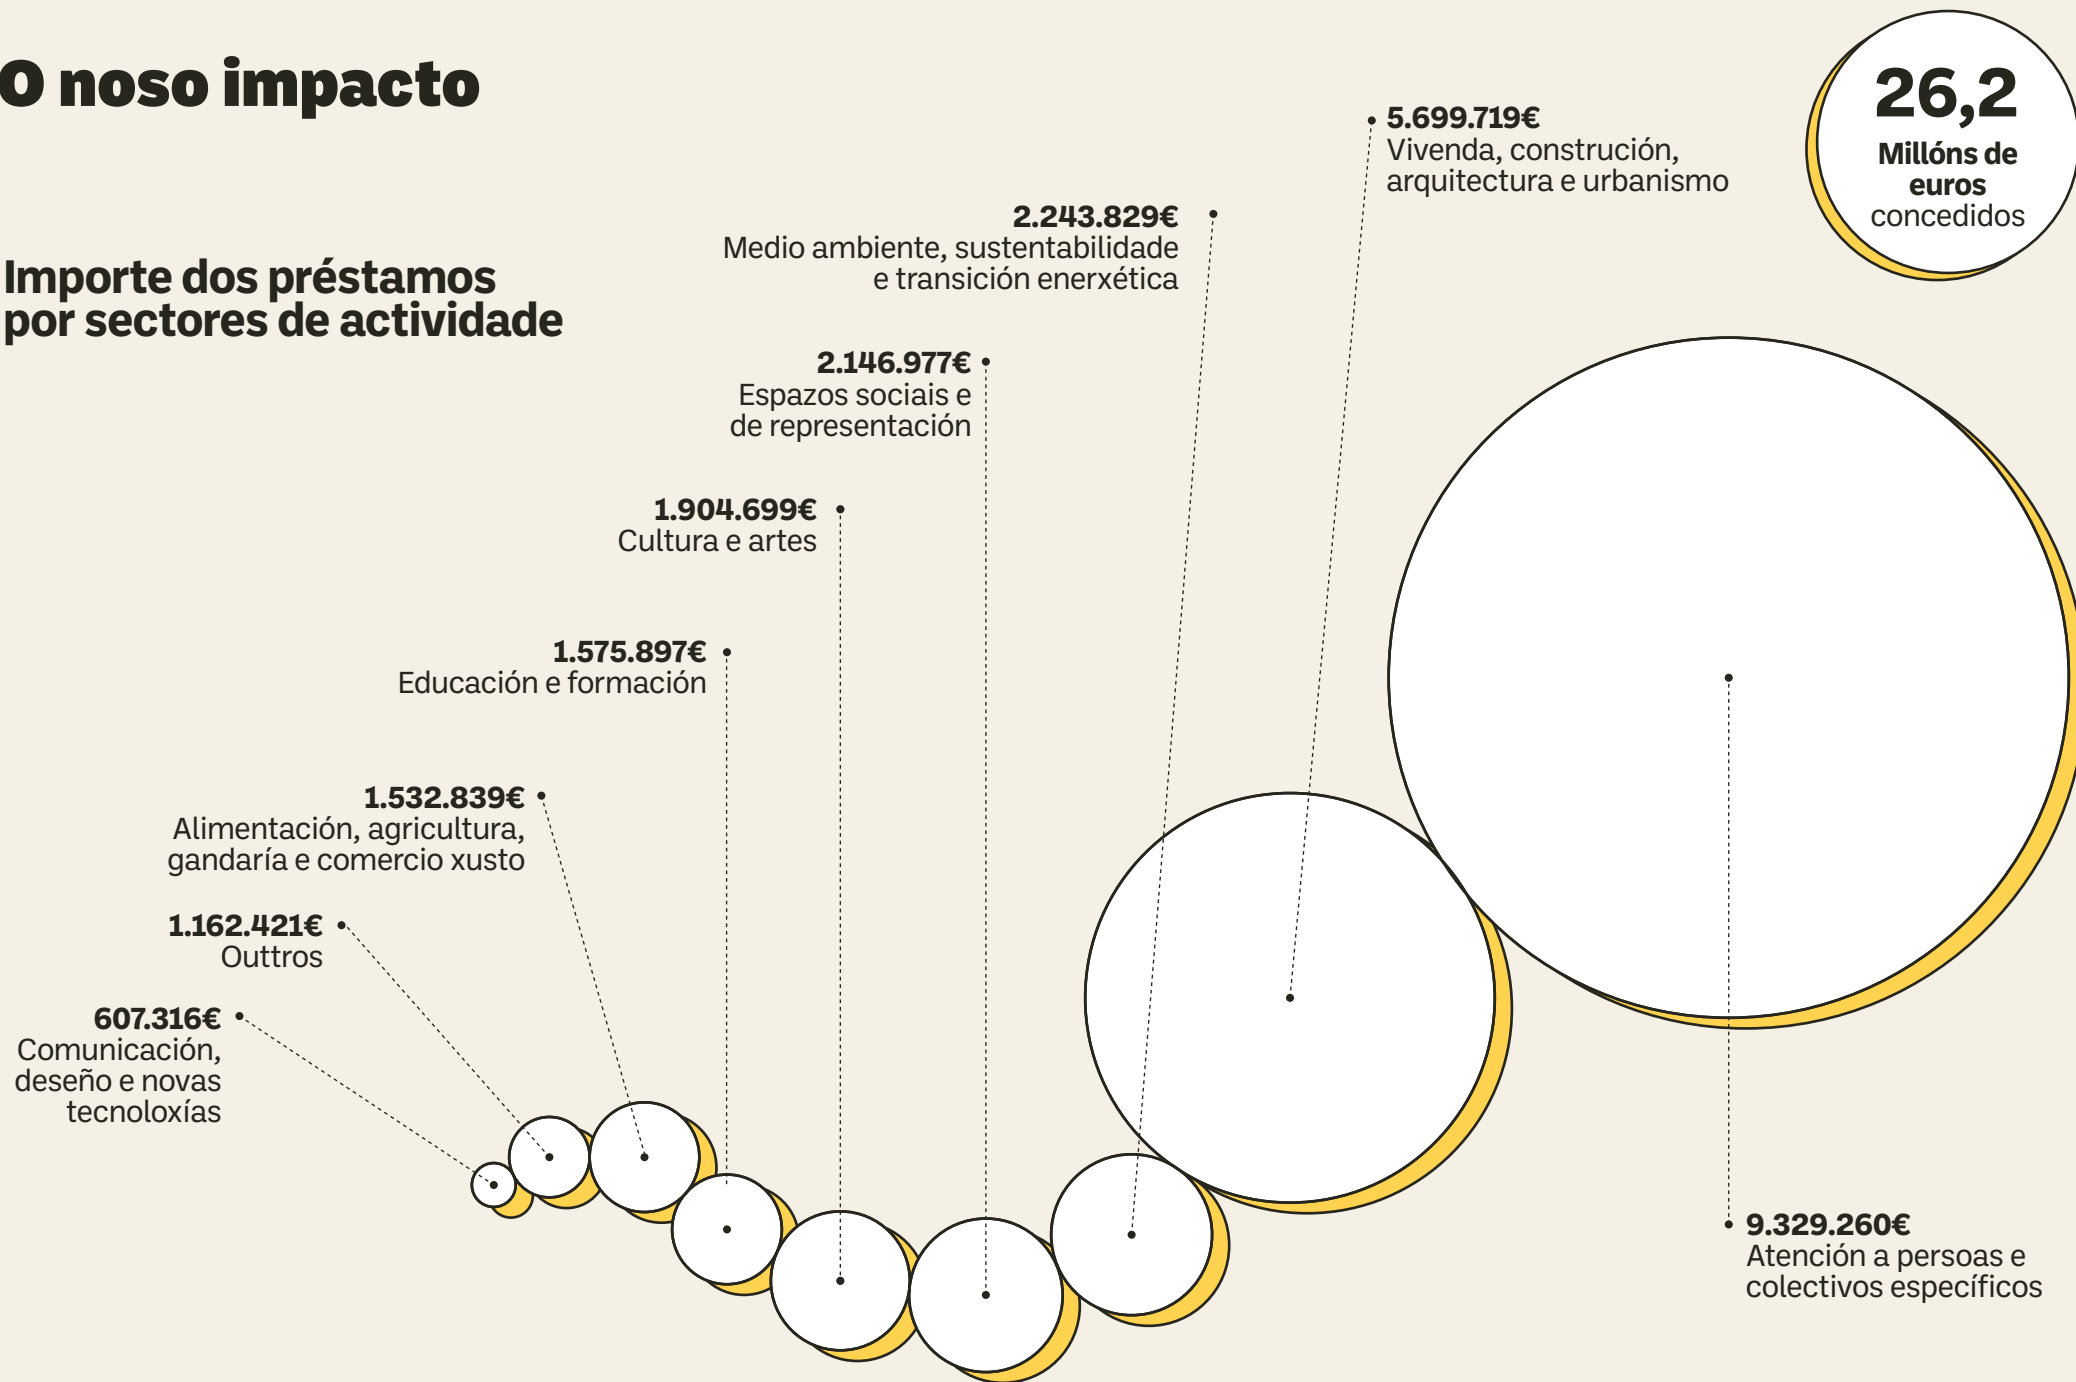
O noso impacto

26,2
Millóns de euros
concedidos

Importe dos préstamos por sectores de actividade

5.699.719€
Vivenda, construción, arquitectura e urbanismo

2.243.829€
Medio ambiente, sustentabilidade e transición enerxética

2.146.977€
Espazos sociais e de representación

1.904.699€
Cultura e artes

1.575.897€
Educación e formación

1.532.839€
Alimentación, agricultura, gandaría e comercio xusto

1.162.421€
Outtros

607.316€
Comunicación, deseño e novas tecnoloxías

9.329.260€
Atención a persoas e colectivos específicos